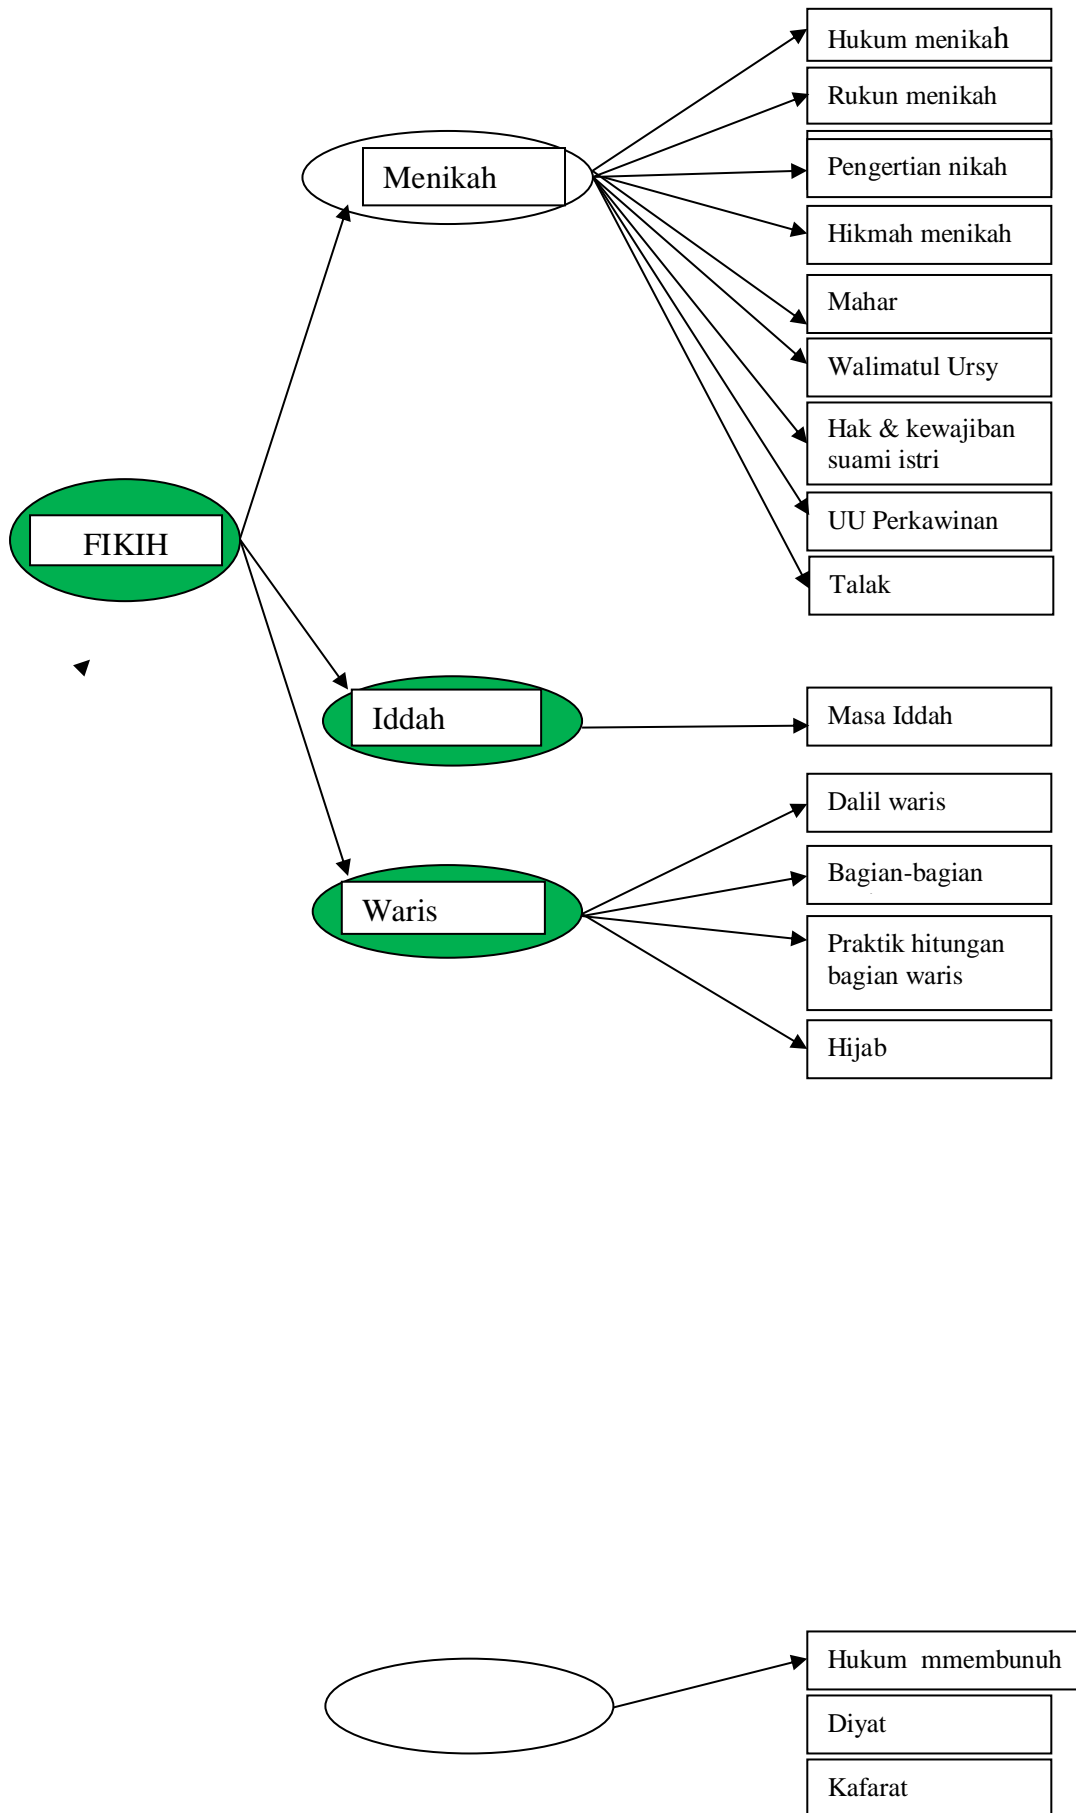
FIKIH

Menikah

Hukum menikah

Rukun menikah

Pengertian nikah

Hikmah menikah

Mahar

Walimatul Ursy

Hak & kewajiban suami istri

UU Perkawinan

Talak

Iddah

Masa Iddah

Waris

Dalil waris

Bagian-bagian

Praktik hitungan bagian waris

Hijab

Hukum mmembunuh

Diyat

Kafarat